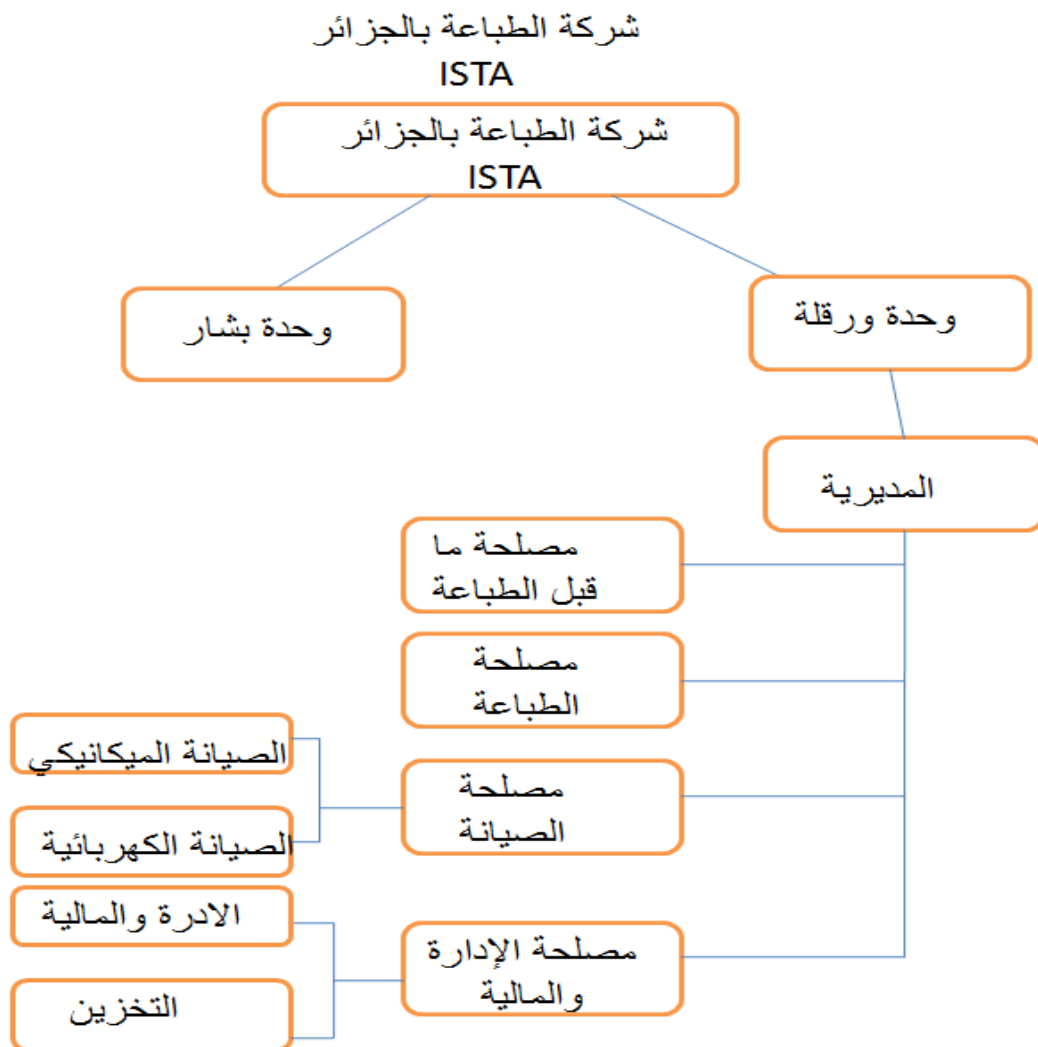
شركة الطباعة بالجزائر
ISTA

شركة الطباعة بالجزائر
ISTA

وحدة ورقلة

وحدة بشار

المديرية

مصلحة ما قبل الطباعة

مصلحة الطباعة

مصلحة الصيانة

الصيانة الميكانيكي

الصيانة الكهربائية

مصلحة الإدارة والمالية

الادرة والمالية

التخزين